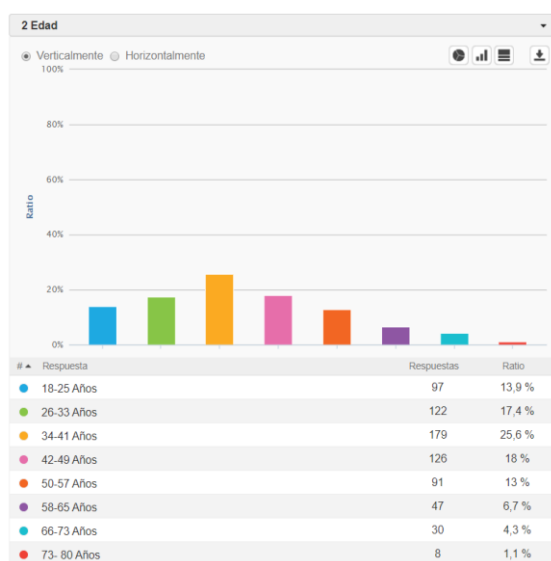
2 Edad

Verticalmente Horizontalmente

100%
80%
60%
40%
20%
0%

Ratio

| # | Respuesta | Respuestas | Ratio |
|---|---|---|---|
| | 18-25 Años | 97 | 13,9 % |
| | 26-33 Años | 122 | 17,4 % |
| | 34-41 Años | 179 | 25,6 % |
| | 42-49 Años | 126 | 18 % |
| | 50-57 Años | 91 | 13 % |
| | 58-65 Años | 47 | 6,7 % |
| | 66-73 Años | 30 | 4,3 % |
| | 73- 80 Años | 8 | 1,1 % |